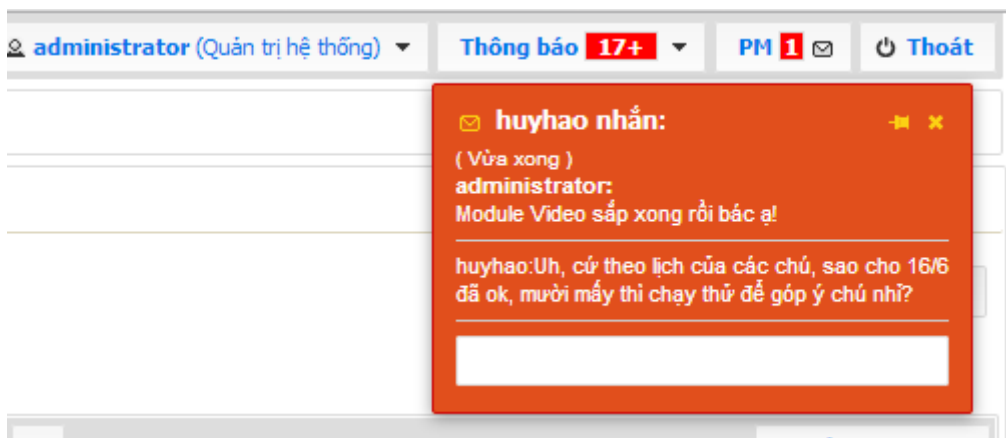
administrator (Quản trị hệ thống) Thông báo 17+ PM 1 Thoát

huyhao nhắn:

( Vừa xong )
administrator:
Module Video sắp xong rồi bác ạ!

huyhao:Uh, cứ theo lịch của các chú, sao cho 16/6 đã ok, mười mấy thì chạy thử để góp ý chú nhỉ?